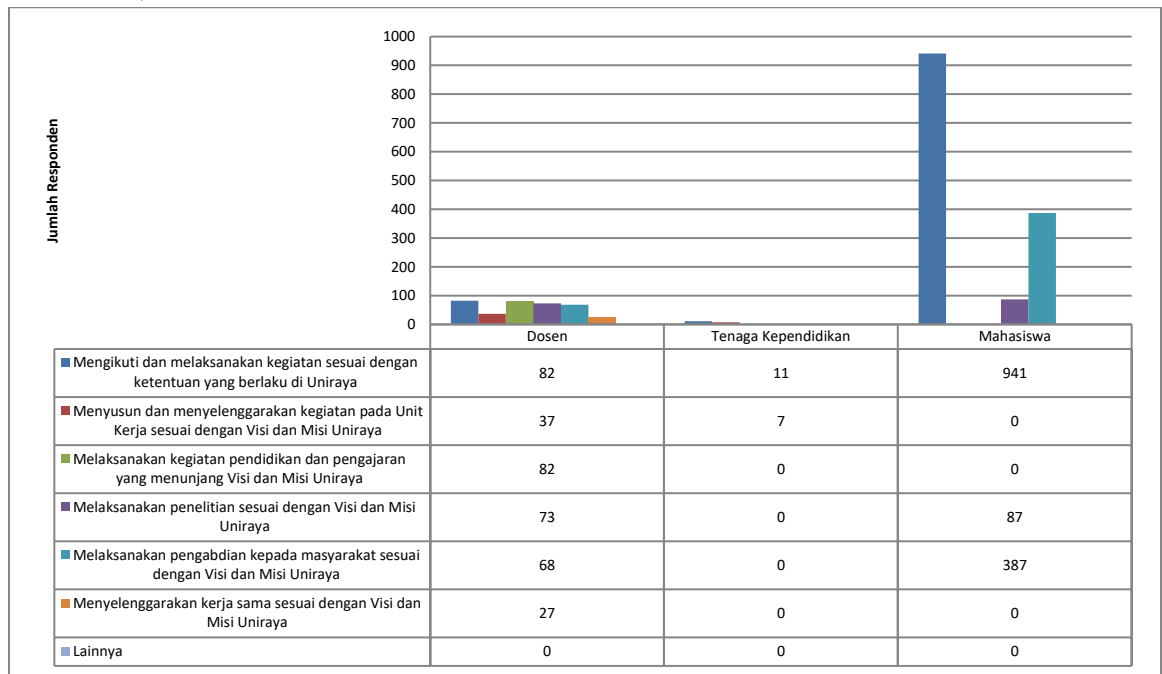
Jumlah Responden

1000
900
800
700
600
500
400
300
200
100
0

| | Dosen | Tenaga Kependidikan | Mahasiswa |
|---|---|---|---|
| Mengikuti dan melaksanakan kegiatan sesuai dengan ketentuan yang berlaku di Uniraya | 82 | 11 | 941 |
| Menyusun dan menyelenggarakan kegiatan pada Unit Kerja sesuai dengan Visi dan Misi Uniraya | 37 | 7 | 0 |
| Melaksanakan kegiatan pendidikan dan pengajaran yang menunjang Visi dan Misi Uniraya | 82 | 0 | 0 |
| Melaksanakan penelitian sesuai dengan Visi dan Misi Uniraya | 73 | 0 | 87 |
| Melaksanakan pengabdian kepada masyarakat sesuai dengan Visi dan Misi Uniraya | 68 | 0 | 387 |
| Menyelenggarakan kerja sama sesuai dengan Visi dan Misi Uniraya | 27 | 0 | 0 |
| Lainnya | 0 | 0 | 0 |